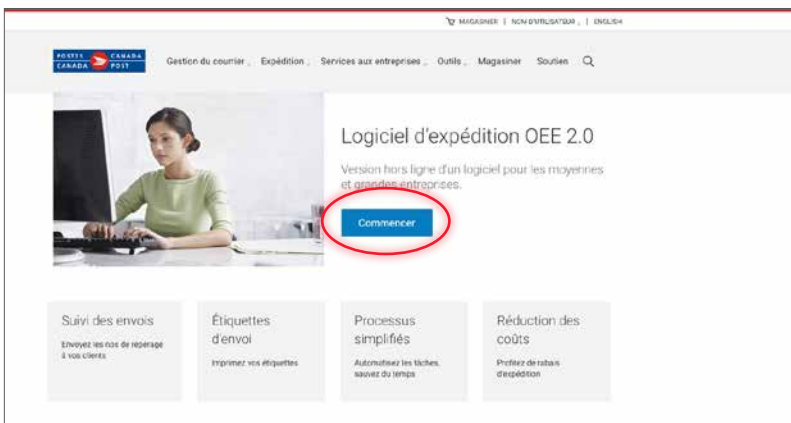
MAGASINER | NOM D'UTILISATEUR | ENGLISH

POSTES CANADA CANADA POST

Gestion du courrier Expédition Services aux entreprises Outils Magasiner Soutien

Logiciel d'expédition OEE 2.0

Version hors ligne d'un logiciel pour les moyennes et grandes entreprises.

Commencer

Suivi des envois

Envoyez les nos de repérage à vos clients

Étiquettes d'envoi

Imprimez vos étiquettes

Processus simplifiés

Automatisez les tâches, sauvez du temps

Réduction des coûts

Profitez de rabais d'expédition